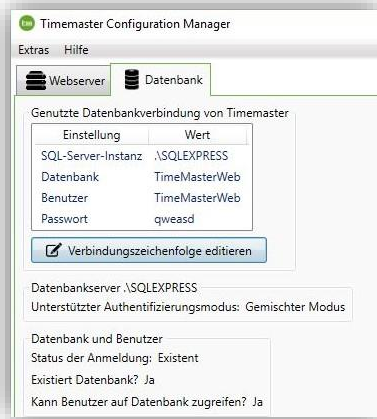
Timemaster Configuration Manager

Extras Hilfe

Webserver

Datenbank

Genutzte Datenbankverbindung von Timemaster

| Einstellung | Wert |
|---|---|
| SQL-Server-Instanz | .\SQLEXPRESS |
| Datenbank | TimeMasterWeb |
| Benutzer | TimeMasterWeb |
| Passwort | qweasd |

Verbindungszeichenfolge editieren

Datenbankserver .\SQLEXPRESS

Unterstützter Authentifizierungsmodus: Gemischter Modus

Datenbank und Benutzer

Status der Anmeldung: Existent

Existiert Datenbank? Ja

Kann Benutzer auf Datenbank zugreifen? Ja